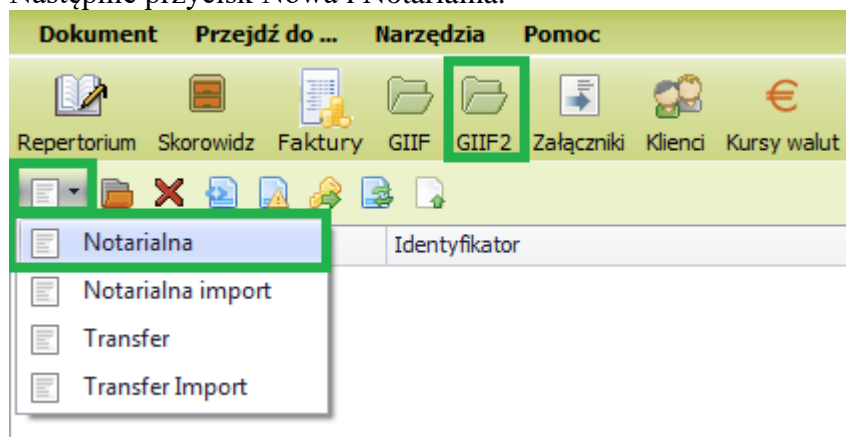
Następnie przycisk Nowa i Notarialna.

Dokument Przejdź do ... Narzędzia Pomoc

Repertorium Skorowidz Faktury GIIF GIIF2 Załączniki Klienci Kursy walut

Notarialna
Identyfikator
Notarialna import
Transfer
Transfer Import